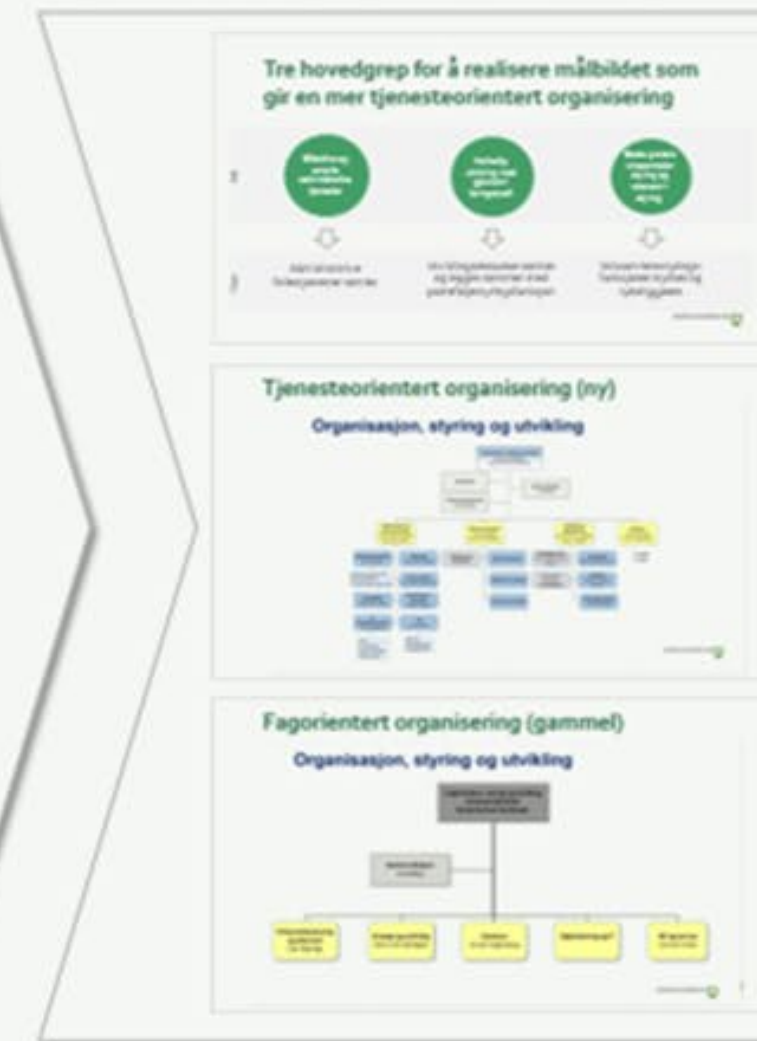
Tre hovedgrep for å realisere målbildet som gir en mer tjenesteorientert organisering

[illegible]

Tjenesteorientert organisering (ny)

Organisasjon, styring og utvikling

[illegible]

Fagorientert organisering (gammel)

Organisasjon, styring og utvikling

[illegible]